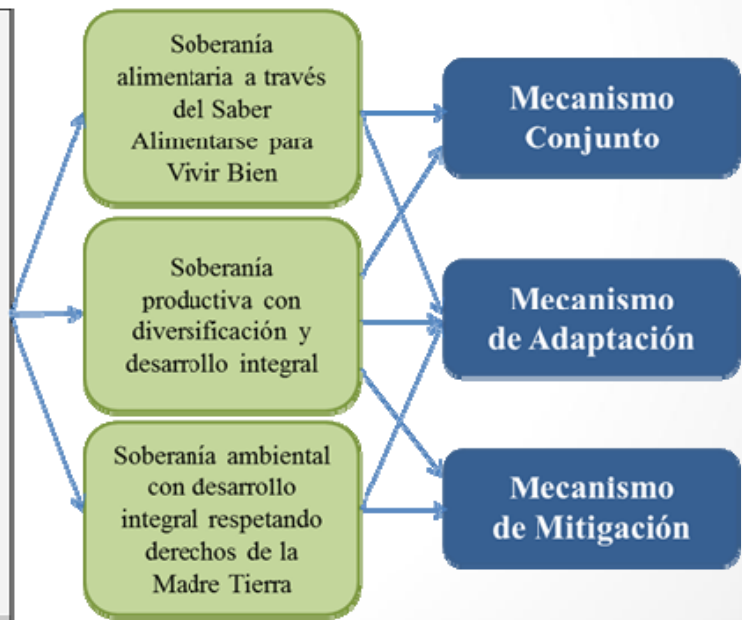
Soberanía alimentaria a través del Saber Alimentarse para Vivir Bien

Soberanía productiva con diversificación y desarrollo integral

Soberanía ambiental con desarrollo integral respetando derechos de la Madre Tierra

Mecanismo Conjunto

Mecanismo de Adaptación

Mecanismo de Mitigación